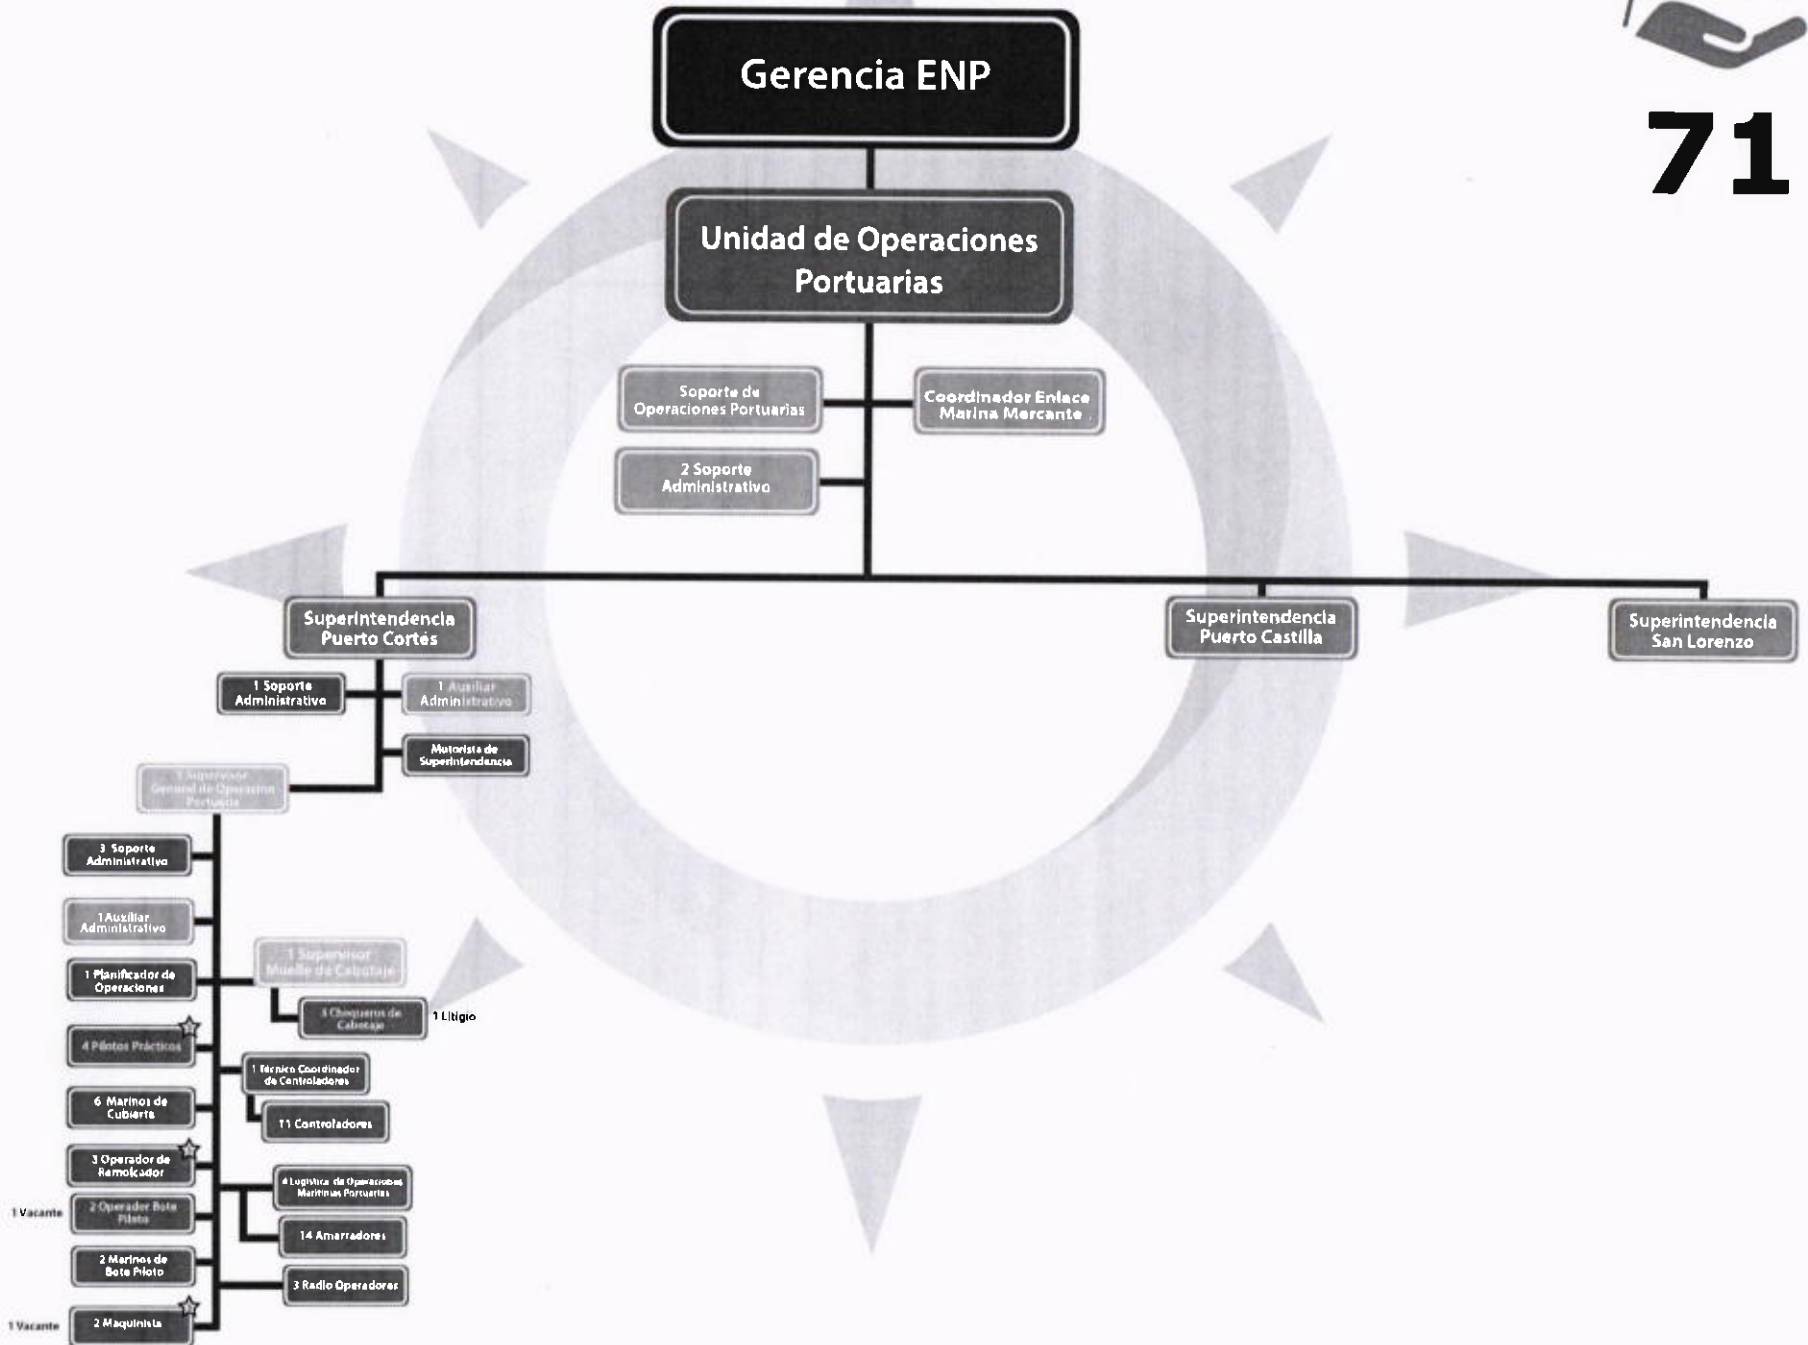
71

Gerencia ENP

Unidad de Operaciones Portuarias

Soporte de Operaciones Portuarias

Coordinador Enlace Marina Mercante

2 Soporte Administrativo

Superintendencia Puerto Cortés

Superintendencia Puerto Castilla

Superintendencia San Lorenzo

1 Soporte Administrativo

1 Auxiliar Administrativo

Motorista de Superintendencia

1 Supervisor General de Operación Portuaria

3 Soporte Administrativo

1 Auxiliar Administrativo

1 Planificador de Operaciones

1 Supervisor Muelle de Cabotaje

3 Chequeros de Cabotaje

1 Litigio

4 Pilotos Prácticos

1 Técnico Coordinador de Controladores

6 Marinos de Cubierta

11 Controladores

3 Operador de Remolcador

4 Logística de Operaciones Marítimas Portuarias

1 Vacante

2 Operador Bote Piloto

14 Amarradores

2 Marinos de Bote Piloto

3 Radio Operadores

1 Vacante

2 Maquinista